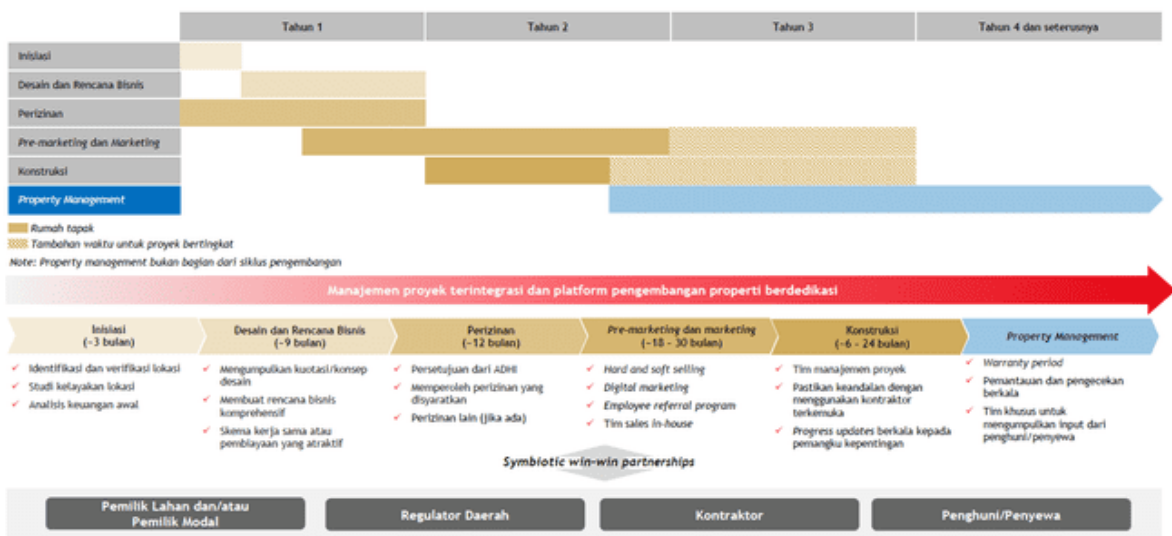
Tahun 1 | Tahun 2 | Tahun 3 | Tahun 4 dan seterusnya

Inisiasi
Desain dan Rencana Bisnis
Perizinan
Pre-marketing dan Marketing
Konstruksi
Property Management

Rumah tapak
Tambahan waktu untuk proyek bertingkat
Note: Property management bukan bagian dari siklus pengembangan

Manajemen proyek terintegrasi dan platform pengembangan properti berdedikasi

Inisiasi (~3 bulan)
Identifikasi dan verifikasi lokasi
Studi kelayakan lokasi
Analisis keuangan awal

Desain dan Rencana Bisnis (~9 bulan)
Mengumpulkan kuotasi/konsep desain
Membuat rencana bisnis komprehensif
Skema kerja sama atau pembiayaan yang atraktif

Perizinan (~12 bulan)
Persetujuan dari ADHI
Memperoleh perizinan yang disyaratkan
Perizinan lain (jika ada)

Pre-marketing dan marketing (~18 – 30 bulan)
Hard and soft selling
Digital marketing
Employee referral program
Tim sales in-house

Konstruksi (~6 - 24 bulan)
Tim manajemen proyek
Pastikan keandalan dengan menggunakan kontraktor terkemuka
Progress updates berkala kepada pemangku kepentingan

Property Management
Warranty period
Pemantauan dan pengecekan berkala
Tim khusus untuk mengumpulkan input dari penghuni/penyewa

Symbiotic win-win partnerships

Pemilik Lahan dan/atau Pemilik Modal
Regulator Daerah
Kontraktor
Penghuni/Penyewa